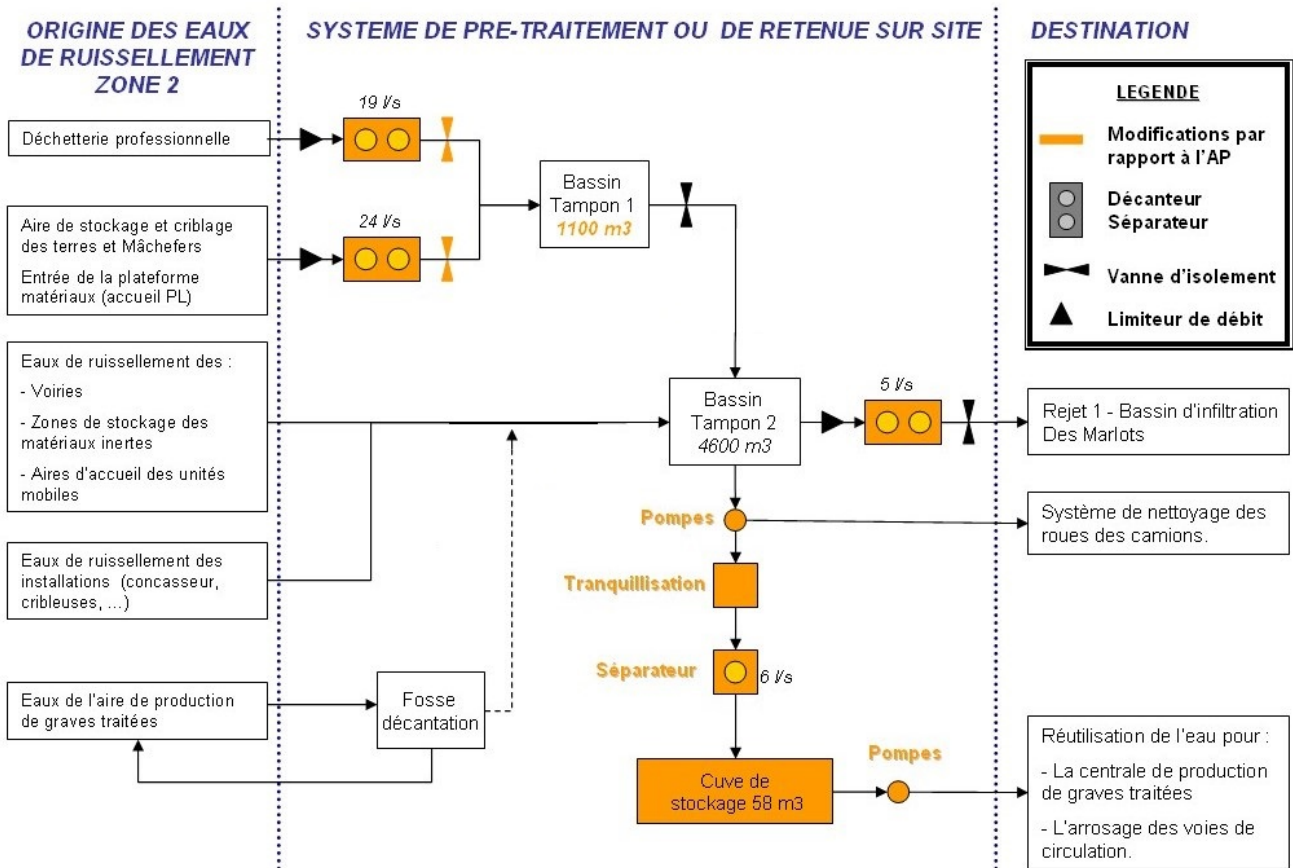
ORIGINE DES EAUX DE RUISSELLEMENT ZONE 2

SYSTEME DE PRE-TRAITEMENT OU DE RETENUE SUR SITE

DESTINATION

LEGENDE

Modifications par rapport à l'AP

Décanteur Séparateur

Vanne d'isolement

Limiteur de débit

Déchetterie professionnelle

19 l/s

Aire de stockage et criblage des terres et Mâchefers

Entrée de la plateforme matériaux (accueil PL)

24 l/s

Bassin Tampon 1
1100 m3

Eaux de ruissellement des :

- Voiries

- Zones de stockage des matériaux inertes

- Aires d'accueil des unités mobiles

Bassin Tampon 2
4600 m3

5 l/s

Rejet 1 - Bassin d'infiltration Des Marlots

Pompes

Système de nettoyage des roues des camions.

Eaux de ruissellement des installations (concasseur, cribleuses, ...)

Tranquillisation

Séparateur

6 l/s

Eaux de l'aire de production de graves traitées

Fosse décantation

Cuve de stockage 58 m3

Pompes

Réutilisation de l'eau pour :

- La centrale de production de graves traitées

- L'arrosage des voies de circulation.